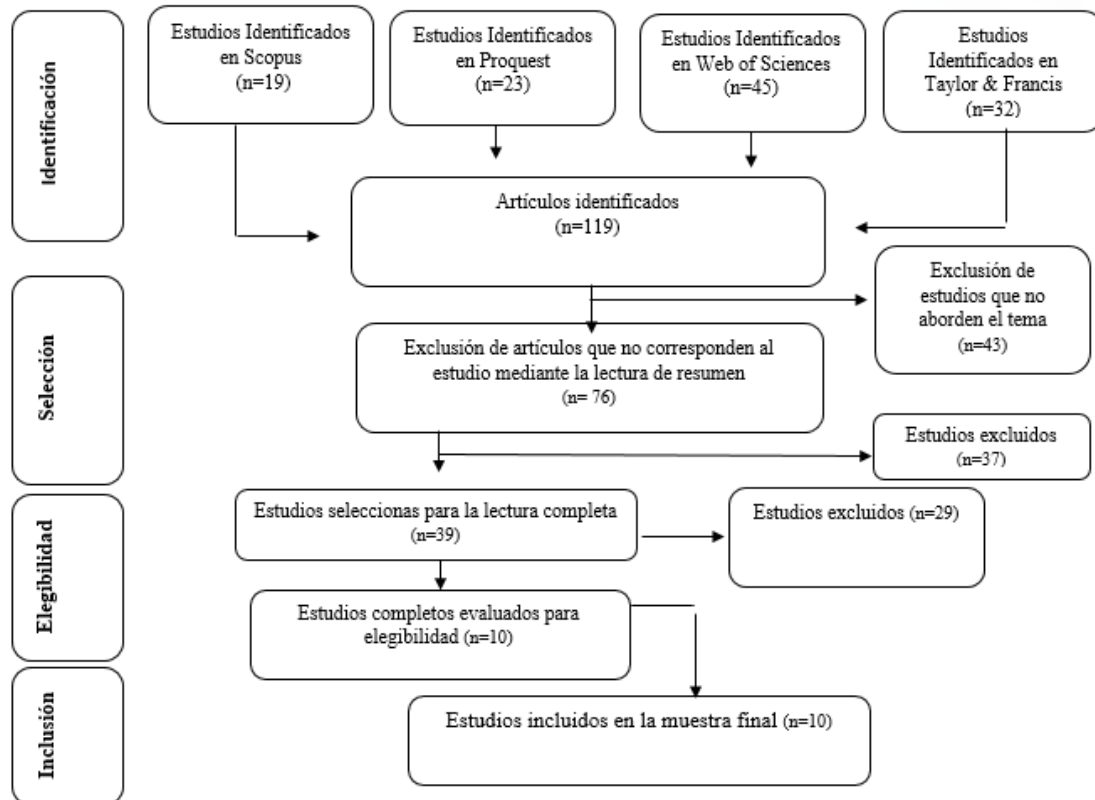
Identificación

Estudios Identificados en Scopus (n=19)

Estudios Identificados en Proquest (n=23)

Estudios Identificados en Web of Sciences (n=45)

Estudios Identificados en Taylor & Francis (n=32)

Artículos identificados (n=119)

Selección

Exclusión de estudios que no aborden el tema (n=43)

Exclusión de artículos que no corresponden al estudio mediante la lectura de resumen (n= 76)

Estudios excluidos (n=37)

Elegibilidad

Estudios seleccionas para la lectura completa (n=39)

Estudios excluidos (n=29)

Estudios completos evaluados para elegibilidad (n=10)

Inclusión

Estudios incluidos en la muestra final (n=10)